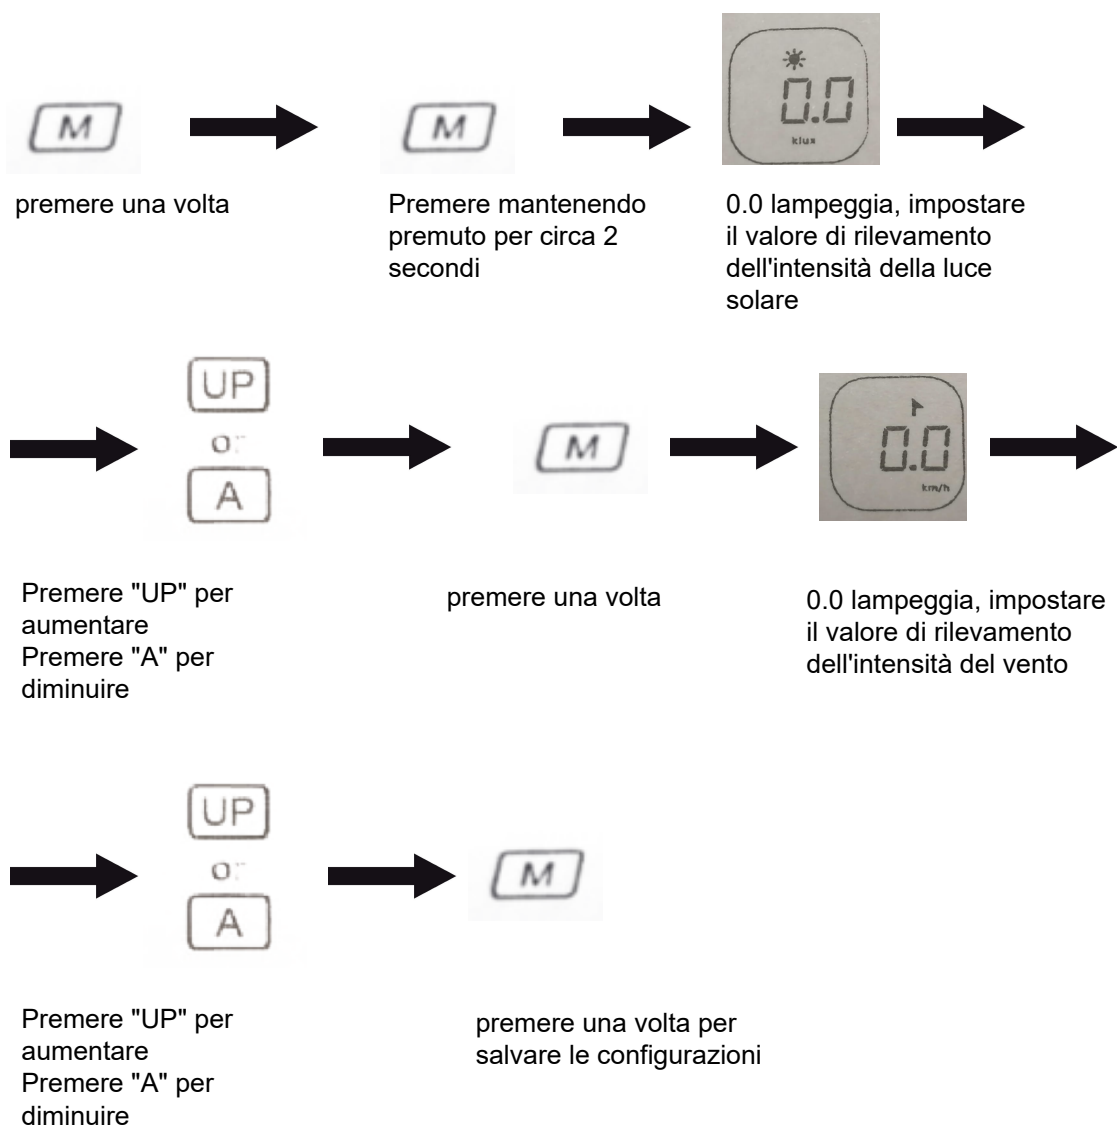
M

premere una volta

M

Premere mantenendo premuto per circa 2 secondi

0.0
klux

0.0 lampeggia, impostare il valore di rilevamento dell'intensità della luce solare

UP
or
A

Premere "UP" per aumentare
Premere "A" per diminuire

M

premere una volta

0.0
km/h

0.0 lampeggia, impostare il valore di rilevamento dell'intensità del vento

UP
or
A

Premere "UP" per aumentare
Premere "A" per diminuire

M

premere una volta per salvare le configurazioni